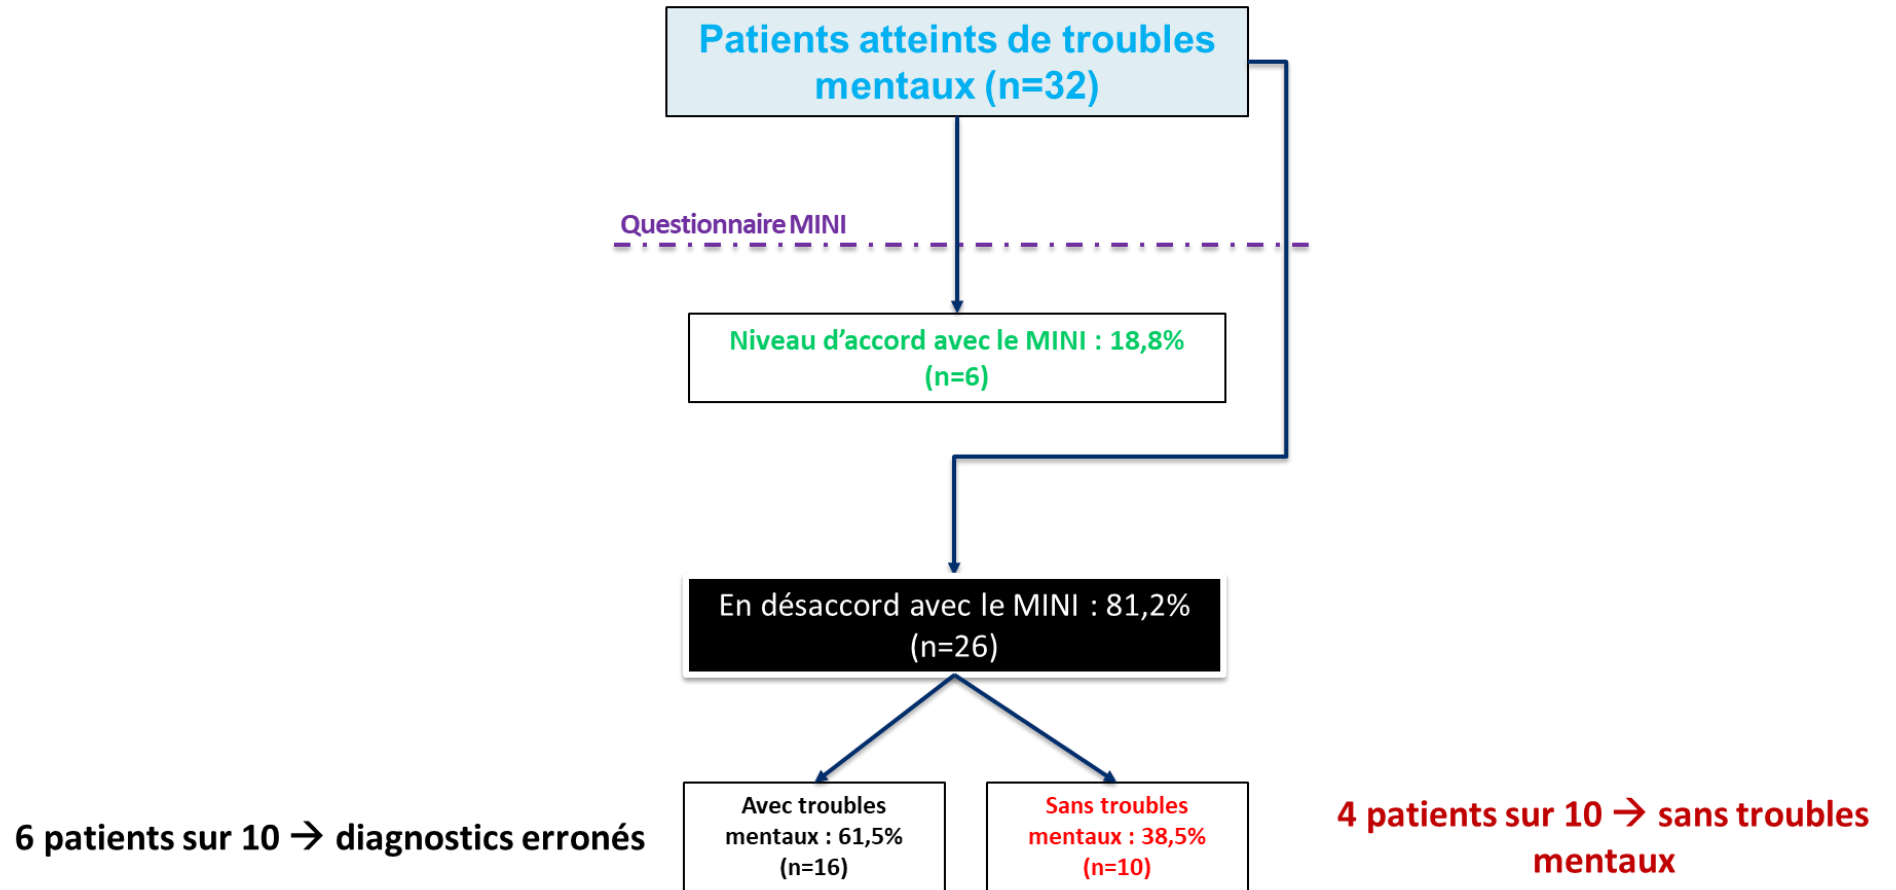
Patients atteints de troubles mentaux (n=32)

Questionnaire MINI

Niveau d'accord avec le MINI : 18,8% (n=6)

En désaccord avec le MINI : 81,2% (n=26)

6 patients sur 10 → diagnostics erronés

Avec troubles mentaux : 61,5% (n=16)

Sans troubles mentaux : 38,5% (n=10)

4 patients sur 10 → sans troubles mentaux